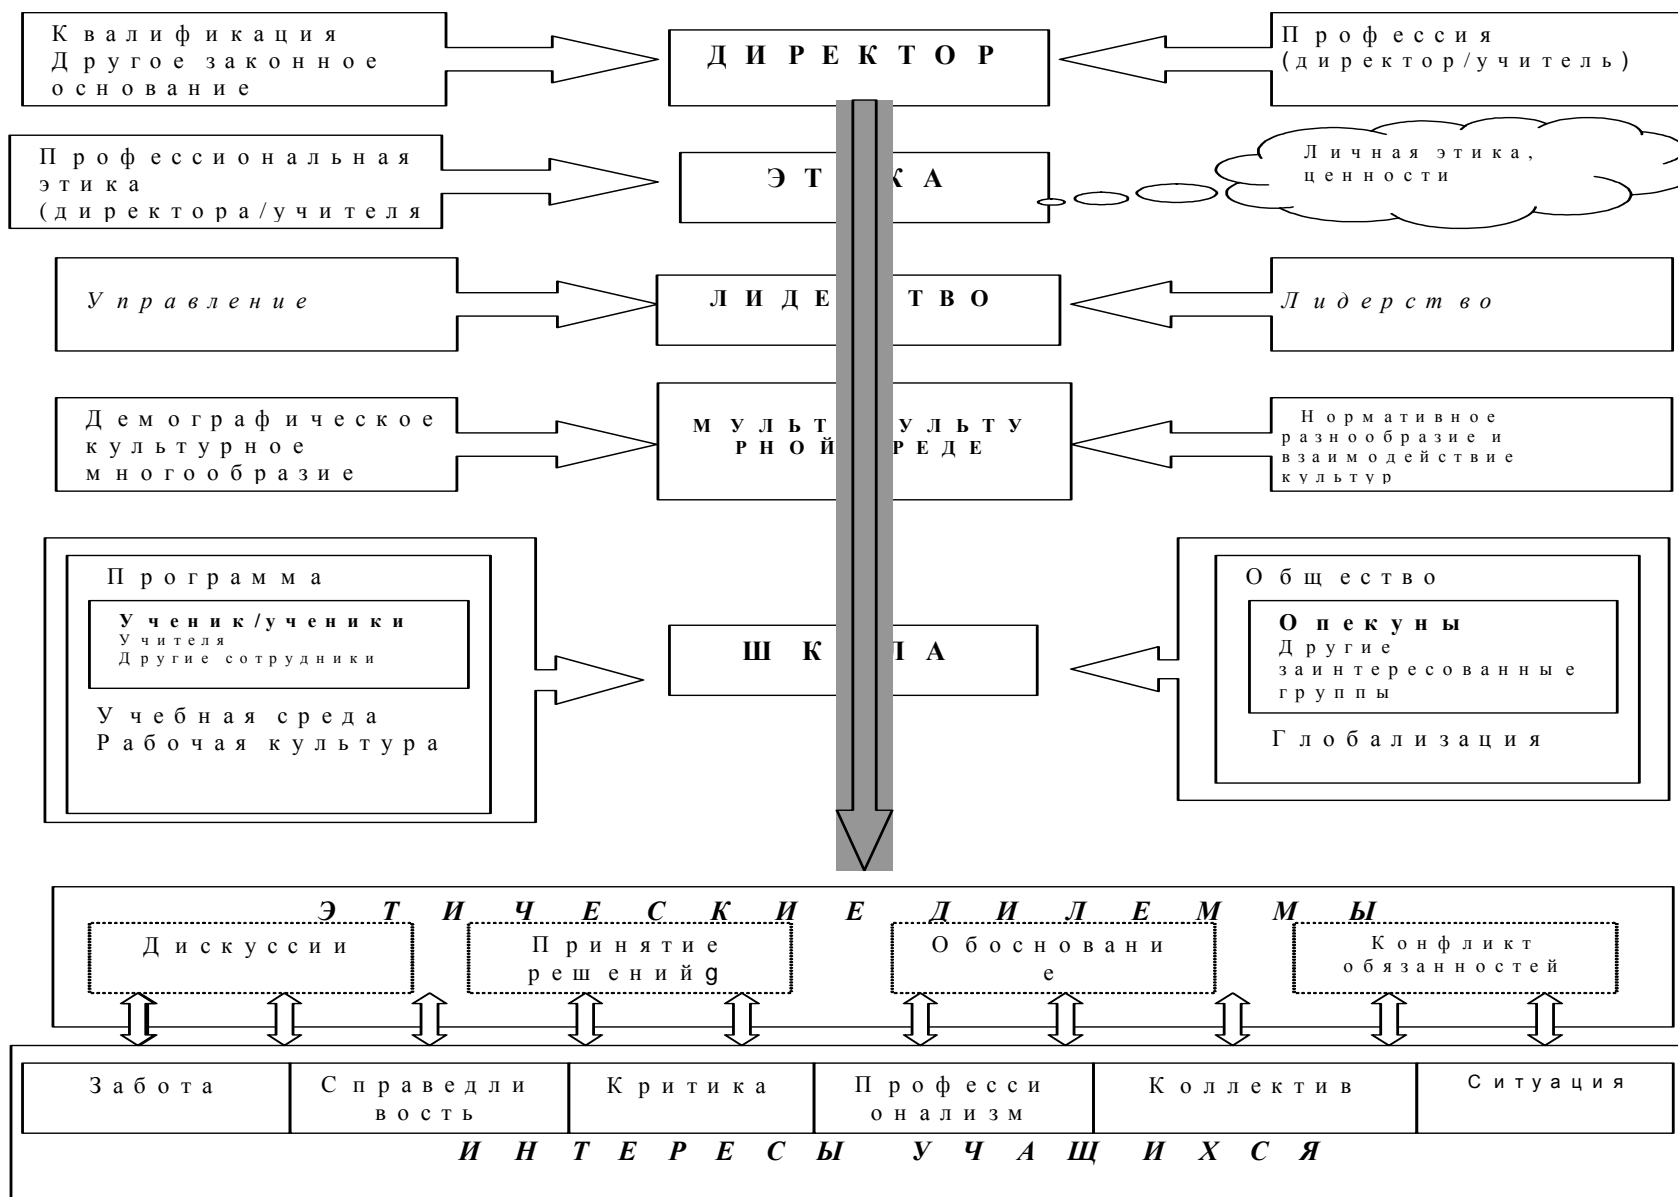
Квалификация
Другое законное основание

ДИРЕКТОР

Профессия (директор/учитель)

Профессиональная этика (директора/учителя

Э Т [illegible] К А

Личная этика, ценности

Управление

ЛИДЕ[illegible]ТВО

Лидерство

Демографическое культурное многообразие

МУЛЬТ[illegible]УЛЬТУ РНОЙ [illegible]РЕДЕ

Нормативное разнообразие и взаимодействие культур

Программа
Ученик/ученики
Учителя
Другие сотрудники
Учебная среда
Рабочая культура

Ш К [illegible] Л А

Общество
Опекуны
Другие заинтересованные группы
Глобализация

ЭТИЧЕСКИЕ ДИЛЕММЫ

Дискуссии

Принятие решенийg

Обосновани е

Конфликт обязанностей

| Забота | Справедливость | Критика | Профессионализм | Коллектив | Ситуация |
|---|---|---|---|---|---|

ИНТЕРЕСЫ УЧАЩИХСЯ